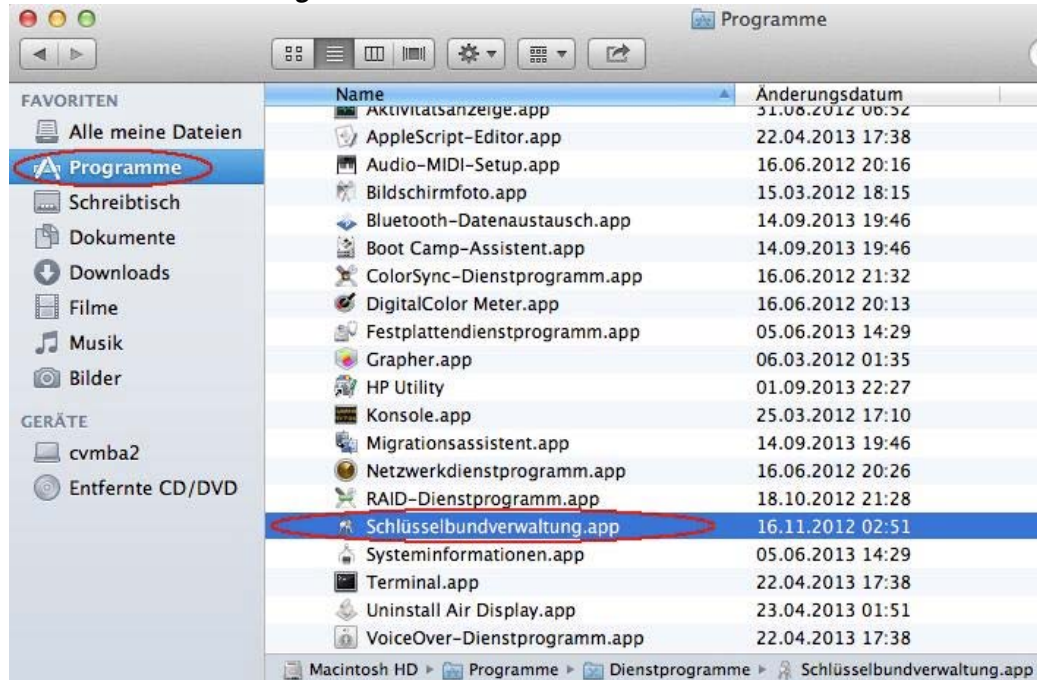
Programme

FAVORITEN
Alle meine Dateien
Programme
Schreibtisch
Dokumente
Downloads
Filme
Musik
Bilder

GERÄTE
cvmba2
Entfernte CD/DVD

| Name | Änderungsdatum |
|---|---|
| Aktivitätsanzeige.app | 31.08.2012 06:52 |
| AppleScript-Editor.app | 22.04.2013 17:38 |
| Audio-MIDI-Setup.app | 16.06.2012 20:16 |
| Bildschirmfoto.app | 15.03.2012 18:15 |
| Bluetooth-Datenaustausch.app | 14.09.2013 19:46 |
| Boot Camp-Assistent.app | 14.09.2013 19:46 |
| ColorSync-Dienstprogramm.app | 16.06.2012 21:32 |
| DigitalColor Meter.app | 16.06.2012 20:13 |
| Festplattendienstprogramm.app | 05.06.2013 14:29 |
| Grapher.app | 06.03.2012 01:35 |
| HP Utility | 01.09.2013 22:27 |
| Konsole.app | 25.03.2012 17:10 |
| Migrationsassistent.app | 14.09.2013 19:46 |
| Netzwerkdienstprogramm.app | 16.06.2012 20:26 |
| RAID-Dienstprogramm.app | 18.10.2012 21:28 |
| Schlüsselbundverwaltung.app | 16.11.2012 02:51 |
| Systeminformationen.app | 05.06.2013 14:29 |
| Terminal.app | 22.04.2013 17:38 |
| Uninstall Air Display.app | 23.04.2013 01:51 |
| VoiceOver-Dienstprogramm.app | 22.04.2013 17:38 |

Macintosh HD ▸ Programme ▸ Dienstprogramme ▸ Schlüsselbundverwaltung.app